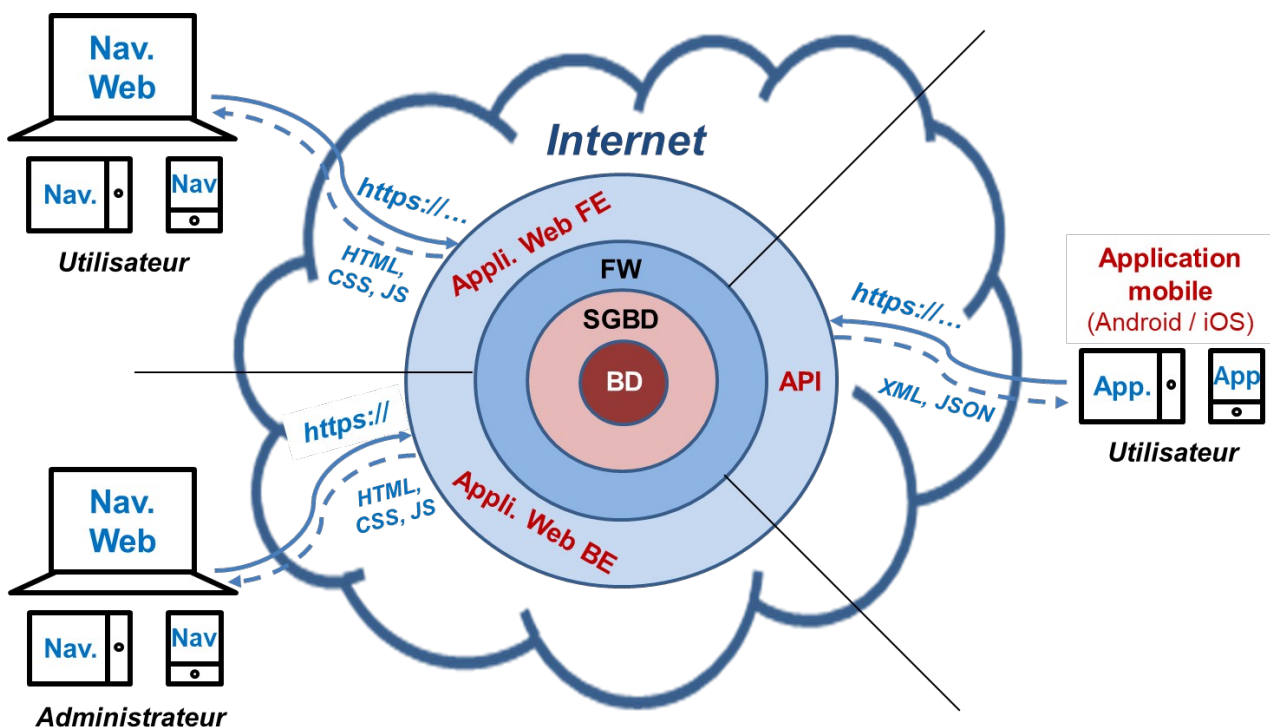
Nav. Web

Nav.

Nav

Utilisateur

Internet

https://...

HTML, CSS, JS

Appli. Web FE

FW

SGBD

BD

API

Application mobile
(Android / iOS)

https://...

XML, JSON

App.

App

Utilisateur

https://

HTML, CSS, JS

Appli. Web BE

Nav. Web

Nav.

Nav

Administrateur